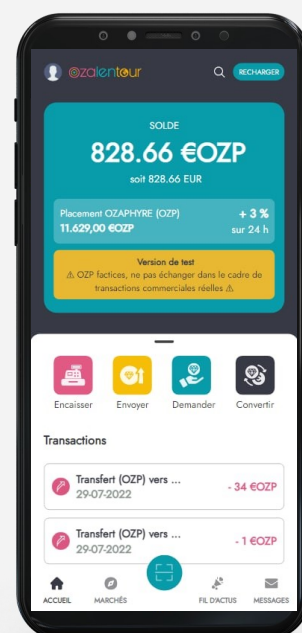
ozalentour

RECHARGER

SOLDE

828.66 €OZP

soit 828.66 EUR

Placement OZAPHYRE (OZP)
11.629,00 €OZP

+ 3 %
sur 24 h

Version de test
⚠ OZP factices, ne pas échanger dans le cadre de transactions commerciales réelles ⚠

Encaisser
Envoyer
Demander
Convertir

Transactions

Transfert (OZP) vers ...
29-07-2022
- 34 €OZP

Transfert (OZP) vers ...
29-07-2022
- 1 €OZP

ACCUEIL
MARCHÉS
FIL D'ACTUS
MESSAGES